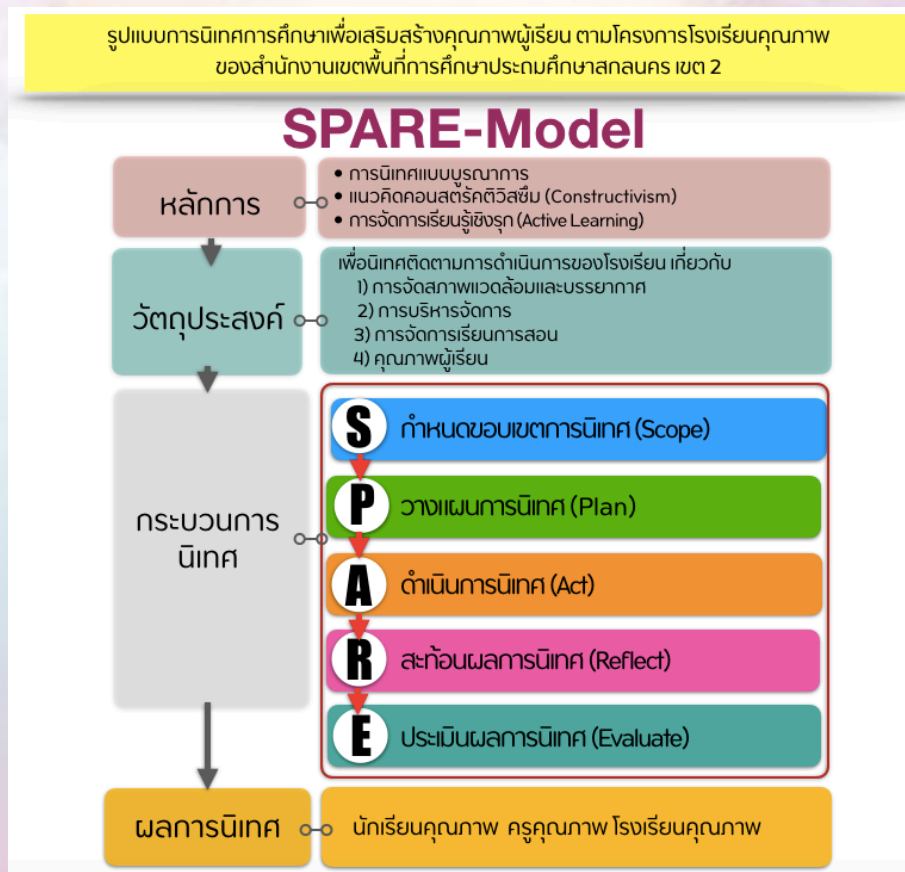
รูปแบบการนิเทศการศึกษาเพื่อเสริมสร้างคุณภาพผู้เรียน ตามโครงการโรงเรียนคุณภาพ ของสำนักงานเขตพื้นที่การศึกษาประถมศึกษาสกลนคร เขต 2

SPARE-Model

หลักการ

• การนิเทศแบบบูรณาการ
• แนวคิดคอนสตรัคติวิสซึม (Constructivism)
• การจัดการเรียนรู้เชิงรุก (Active Learning)

วัตถุประสงค์

เพื่อนิเทศติดตามการดำเนินการของโรงเรียน เกี่ยวกับ
1) การจัดสภาพแวดล้อมและบรรยากาศ
2) การบริหารจัดการ
3) การจัดการเรียนการสอน
4) คุณภาพผู้เรียน

กระบวนการนิเทศ

S กำหนดขอบเขตการนิเทศ (Scope)
P วางแผนการนิเทศ (Plan)
A ดำเนินการนิเทศ (Act)
R สะท้อนผลการนิเทศ (Reflect)
E ประเมินผลการนิเทศ (Evaluate)

ผลการนิเทศ

นักเรียนคุณภาพ ครูคุณภาพ โรงเรียนคุณภาพ